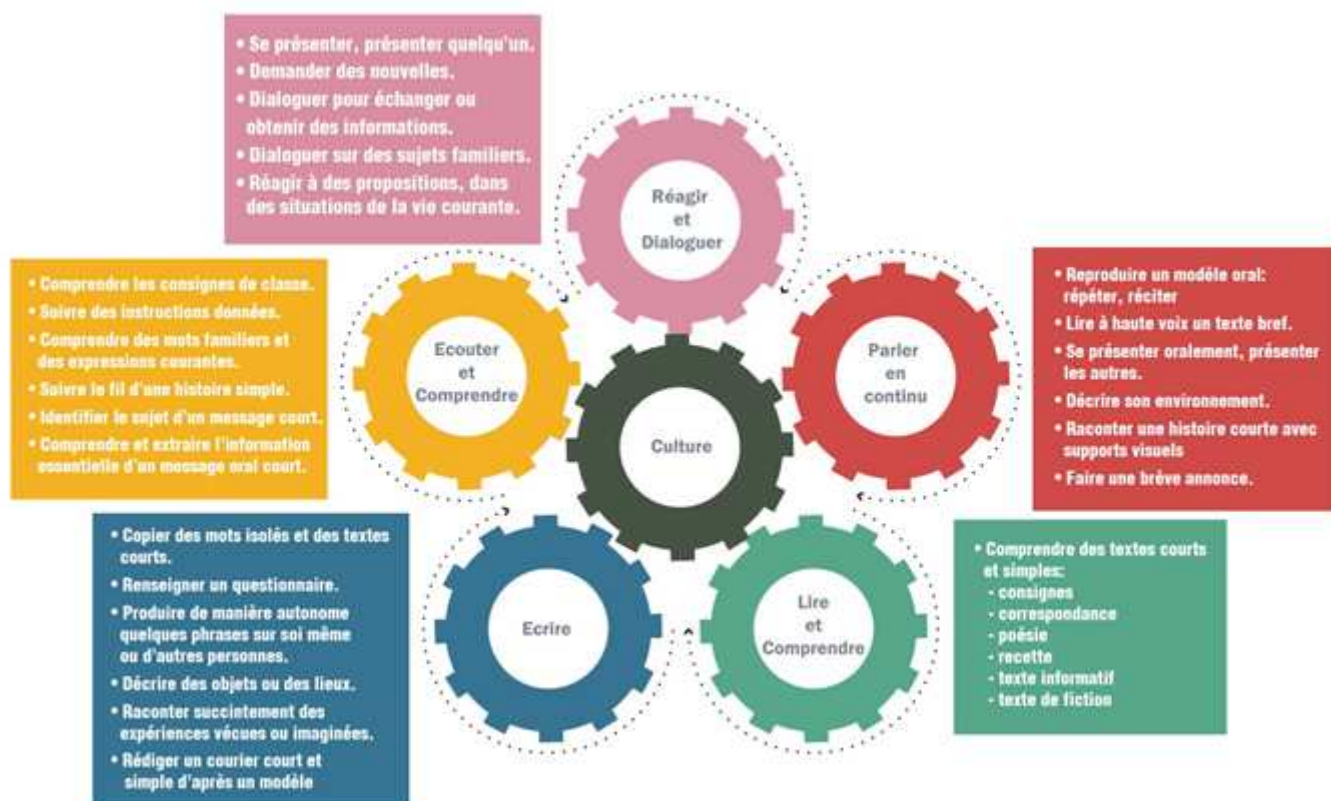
• Se présenter, présenter quelqu'un.
• Demander des nouvelles.
• Dialoguer pour échanger ou obtenir des informations.
• Dialoguer sur des sujets familiers.
• Réagir à des propositions, dans des situations de la vie courante.

Réagir et Dialoguer

• Comprendre les consignes de classe.
• Suivre des instructions données.
• Comprendre des mots familiers et des expressions courantes.
• Suivre le fil d'une histoire simple.
• Identifier le sujet d'un message court.
• Comprendre et extraire l'information essentielle d'un message oral court.

Ecouter et Comprendre

Culture

Parler en continu

• Reproduire un modèle oral: répéter, réciter
• Lire à haute voix un texte bref.
• Se présenter oralement, présenter les autres.
• Décrire son environnement.
• Raconter une histoire courte avec supports visuels
• Faire une brève annonce.

• Copier des mots isolés et des textes courts.
• Renseigner un questionnaire.
• Produire de manière autonome quelques phrases sur soi même ou d'autres personnes.
• Décrire des objets ou des lieux.
• Raconter succinctement des expériences vécues ou imaginées.
• Rédiger un courier court et simple d'après un modèle

Ecrire

Lire et Comprendre

• Comprendre des textes courts et simples:
- consignes
- correspondance
- poésie
- recette
- texte informatif
- texte de fiction